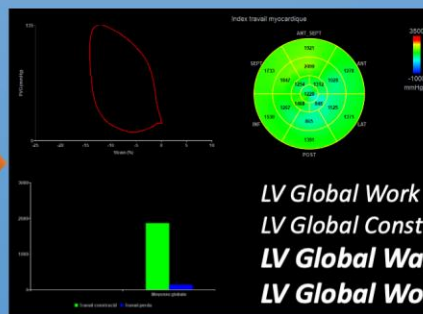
150
PVG(mmHg)
-25 -20 -15 -10 -5 0 5 10
Strain (%)

Index travail myocardique
ANT SEPT
ANT
SEPT
INF
LAT
POST
1521
2496
1731
1842
1976
1895
1920
1870
1937
1988
1926
1920
1865
1535
1585
1371
1410
1545
1580
1555
1525
2000
1850
3500
-1000
mmHg%

3000
2000
1000
0
Travail constructif
Travail perdu
Moyenne globale

LV Global Work
LV Global Const
LV Global Wa
LV Global Wo